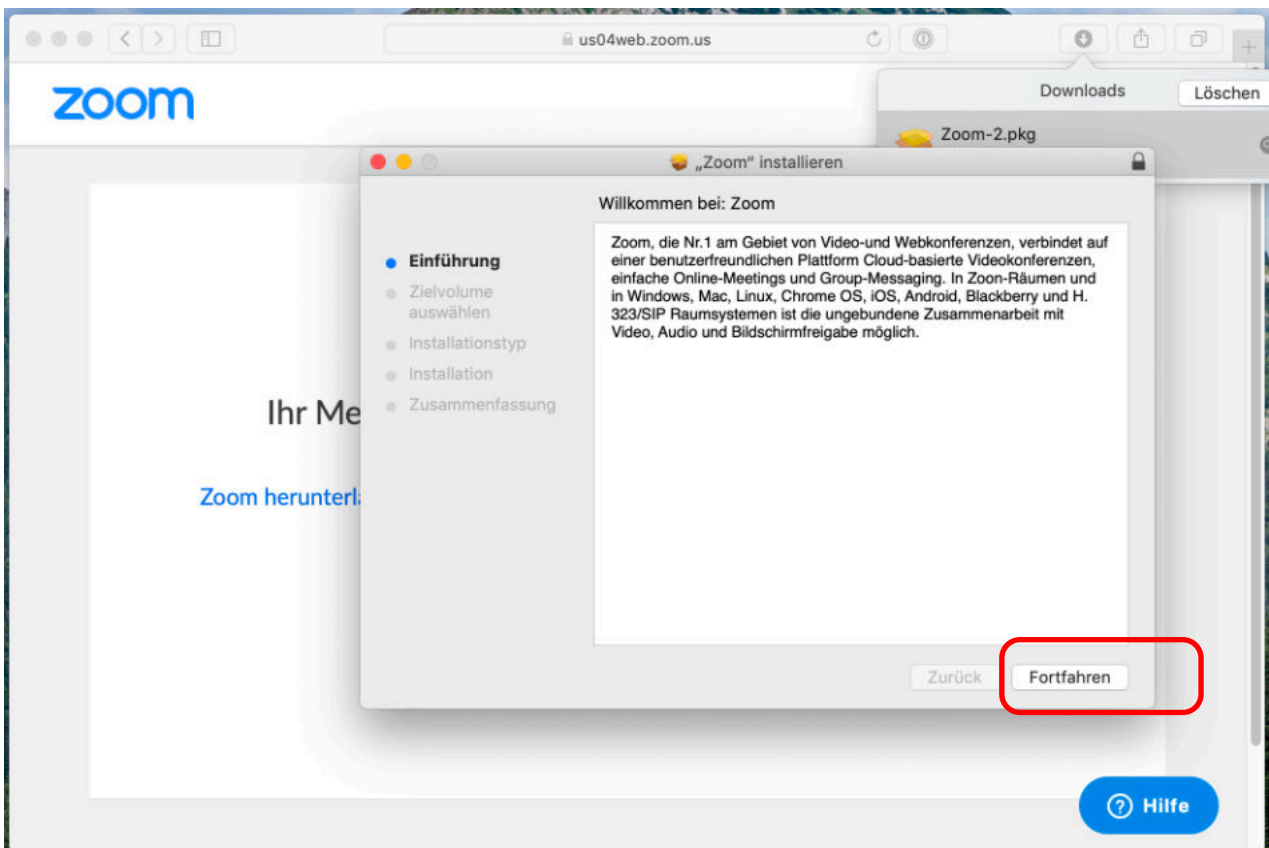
us04web.zoom.us

zoom

Downloads
Löschen
Zoom-2.pkg

„Zoom“ installieren

Willkommen bei: Zoom

Einführung
Zielvolume auswählen
Installationstyp
Installation
Zusammenfassung

Zoom, die Nr.1 am Gebiet von Video-und Webkonferenzen, verbindet auf einer benutzerfreundlichen Plattform Cloud-basierte Videokonferenzen, einfache Online-Meetings und Group-Messaging. In Zoon-Räumen und in Windows, Mac, Linux, Chrome OS, iOS, Android, Blackberry und H. 323/SIP Raumsystemen ist die ungebundene Zusammenarbeit mit Video, Audio und Bildschirmfreigabe möglich.

Ihr Me

Zoom herunterl

Zurück
Fortfahren

Hilfe